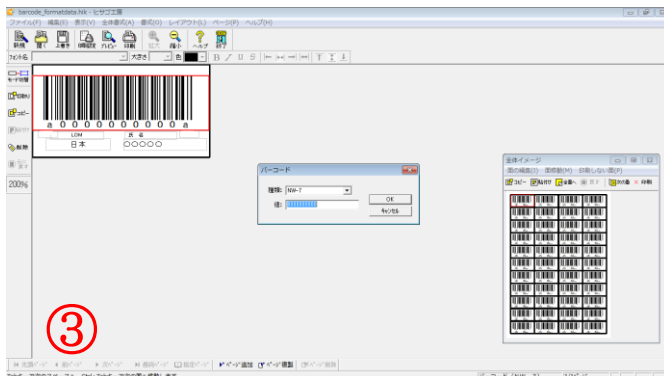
barcode_formatdata.hsk - ヒサゴ工房

ファイル(F) 編集(E) 表示(V) 全体書式(A) 書式(O) レイアウト(L) ページ(P) ヘルプ(H)

新規 開く 上書き 印刷設定 プレビュー 印刷 拡大 縮小 ヘルプ 終了

フォント名 大きさ 色 B I U S

モード切替 切取り コピー 貼付け 削除

200%

a 0 0 0 0 0 0 0 0 0 0 a

LOM

氏 名

日本

○○○○○

バーコード

種類: NW-7

値:

OK

キャンセル

全体イメージ

面の編集(E) 面移動(M) 印刷しない面(P)

コピー 貼付け 全面へ 戻す 次の面 移動

③

先頭ページ 前ページ 次ページ 最終ページ 総合ページ ページ追加 ページ挿入 ページ削除

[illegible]